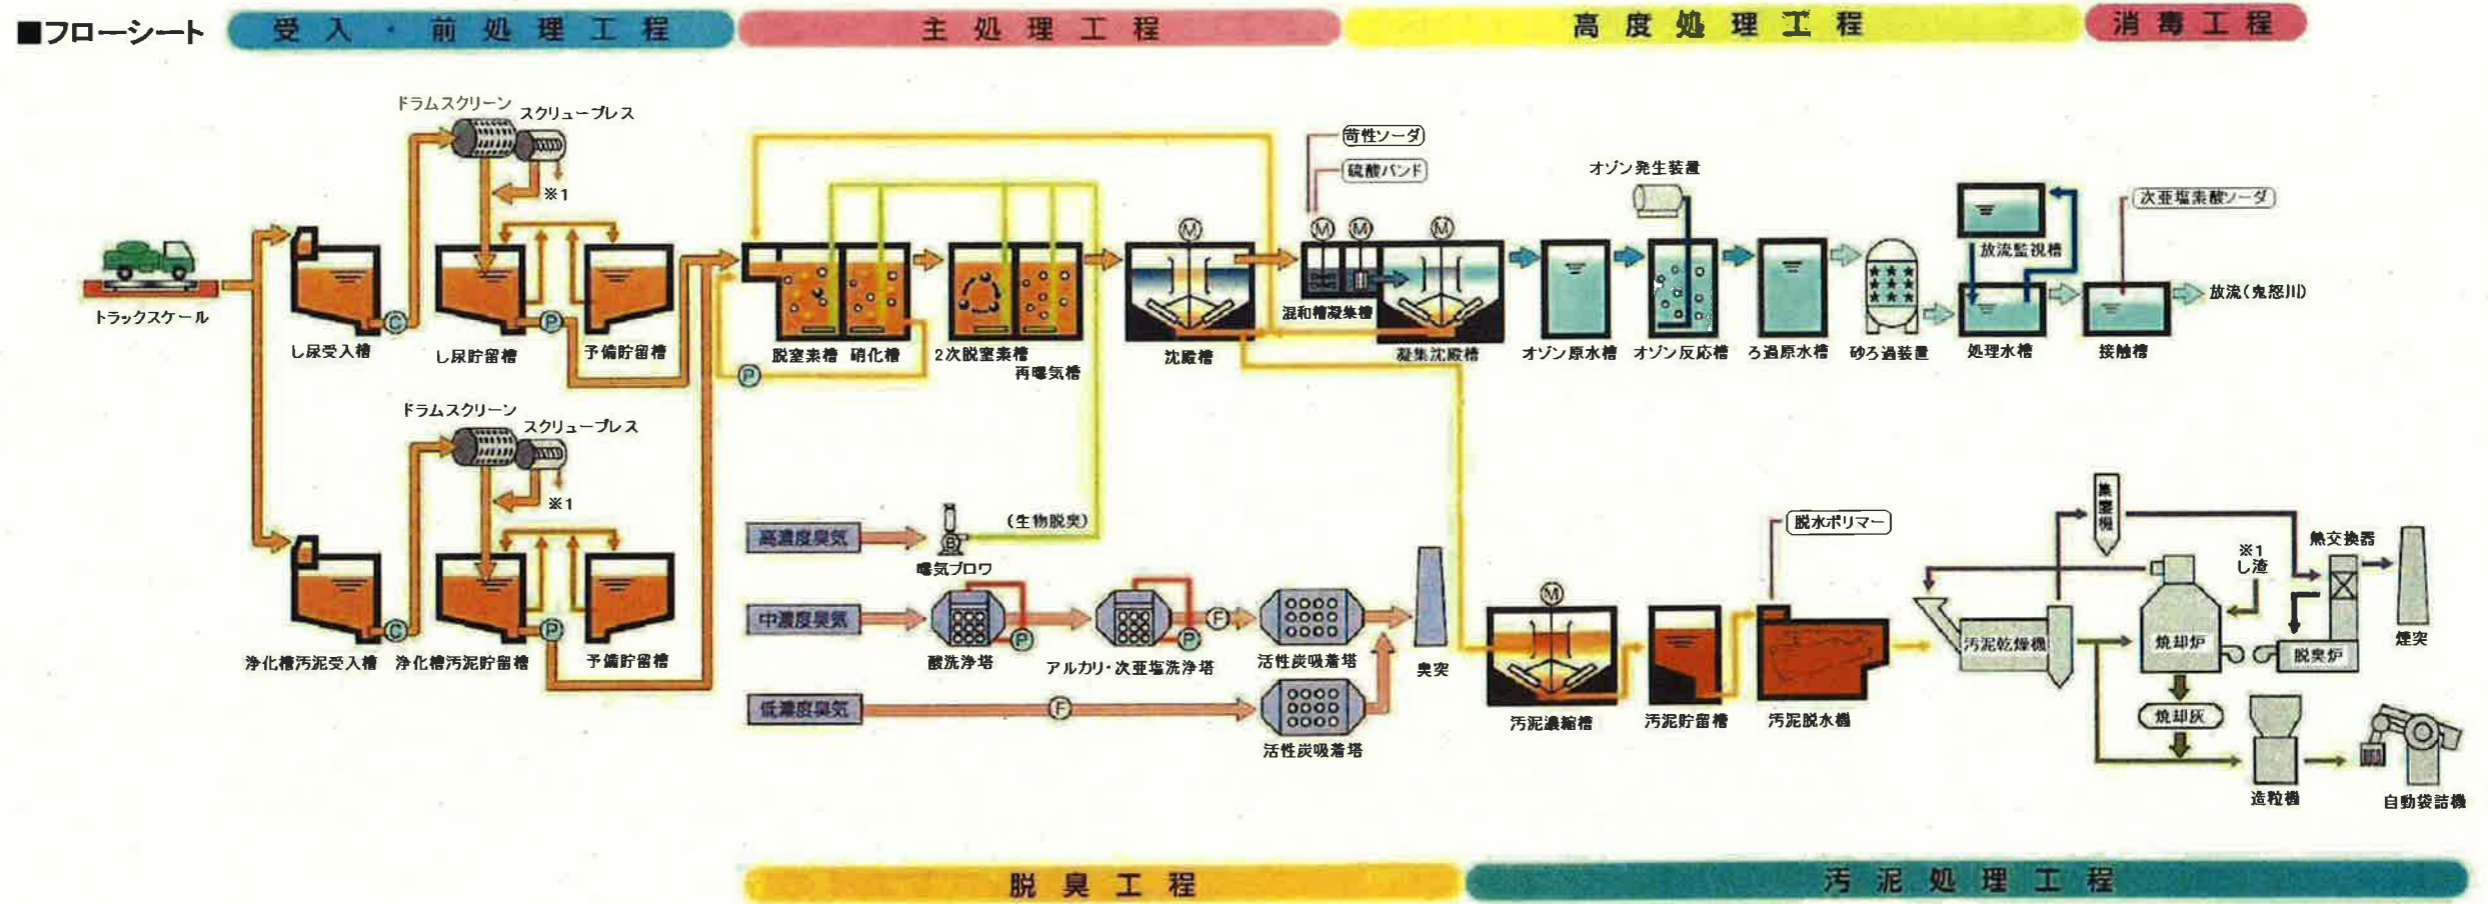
■フローシート

受入・前処理工程

主処理工程

高度処理工程

消毒工程

ドラムスクリーン

スクリュープレス

※1

トラックスケール

し尿受入槽

し尿貯留槽

予備貯留槽

ドラムスクリーン

スクリュープレス

※1

浄化槽汚泥受入槽

浄化槽汚泥貯留槽

予備貯留槽

脱窒素槽

硝化槽

2次脱窒素槽

再曝気槽

沈殿槽

苛性ソーダ

硫酸バンド

混和槽凝集槽

凝集沈殿槽

オゾン発生装置

オゾン原水槽

オゾン反応槽

ろ過原水槽

砂ろ過装置

放流監視槽

処理水槽

次亜塩素酸ソーダ

接触槽

放流（鬼怒川）

高濃度臭気

曝気ブロワ

（生物脱臭）

中濃度臭気

酸洗浄塔

アルカリ・次亜塩洗浄塔

活性炭吸着塔

臭突

低濃度臭気

活性炭吸着塔

汚泥濃縮槽

汚泥貯留槽

脱水ポリマー

汚泥脱水機

汚泥乾燥機

集塵機

※1 し渣

熱交換器

焼却炉

脱臭炉

煙突

焼却灰

造粒機

自動袋詰機

脱臭工程

汚泥処理工程